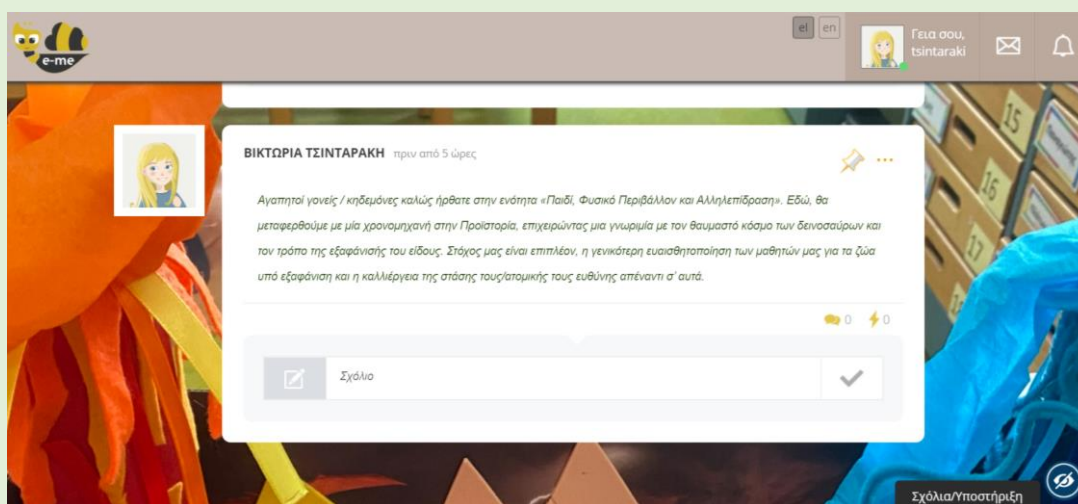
e-me

el en

Γεια σου, tsintaraki

ΒΙΚΤΩΡΙΑ ΤΣΙΝΤΑΡΑΚΗ πριν από 5 ώρες

Αγαπητοί γονείς / κηδεμόνες καλώς ήρθατε στην ενότητα «Παιδί, Φυσικό Περιβάλλον και Αλληλεπίδραση». Εδώ, θα μεταφερθούμε με μία χρονομηχανή στην Προϊστορία, επιχειρώντας μια γνωριμία με τον θαυμαστό κόσμο των δεινοσαύρων και τον τρόπο της εξαφάνισής του είδους. Στόχος μας είναι επιπλέον, η γενικότερη ευαισθητοποίηση των μαθητών μας για τα ζώα υπό εξαφάνιση και η καλλιέργεια της στάσης τους/ατομικής τους ευθύνης απέναντι σ' αυτά.

0 0

Σχόλιο

15 16 17

Σχόλια/Υποστήριξη